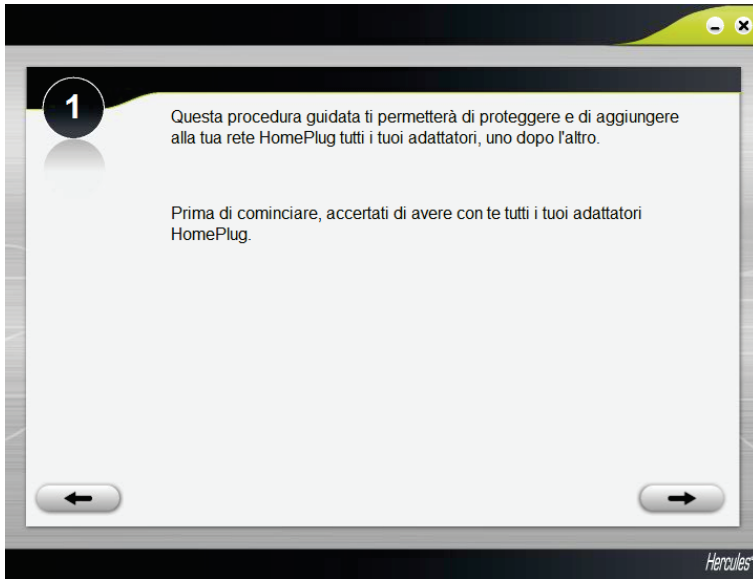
1

Questa procedura guidata ti permetterà di proteggere e di aggiungere alla tua rete HomePlug tutti i tuoi adattatori, uno dopo l'altro.

Prima di cominciare, accertati di avere con te tutti i tuoi adattatori HomePlug.

Hercules